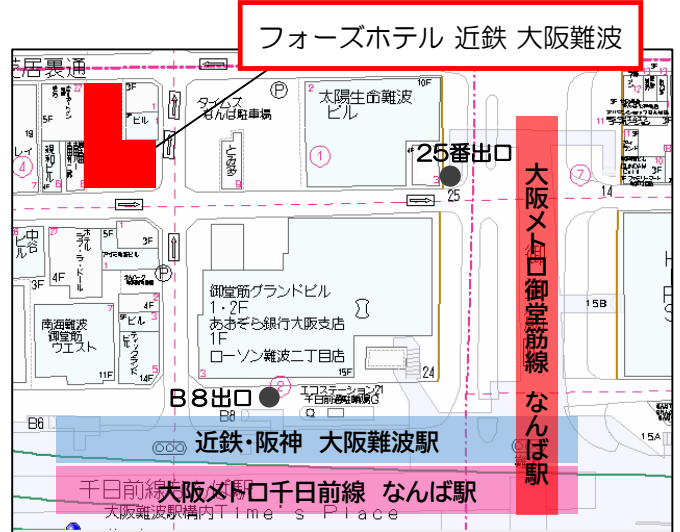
フォーズホテル 近鉄 大阪難波

芝居裏通

タイムズ なんば駐車場

太陽生命難波ビル

25番出口

大阪メトロ御堂筋線 なんば駅

御堂筋グランドビル
1・2F
あおぞら銀行大阪支店
1F
ローソン難波二丁目店

南海難波御堂筋ウエスト

B8出口

エコステーション21

近鉄・阪神 大阪難波駅

千日前線

大阪メトロ千日前線 なんば駅

大阪難波駅構内 Time's Place

25
24
14
15B
15A
B6
B8
3F
4F
5F
11F
14F
22
1
4
7